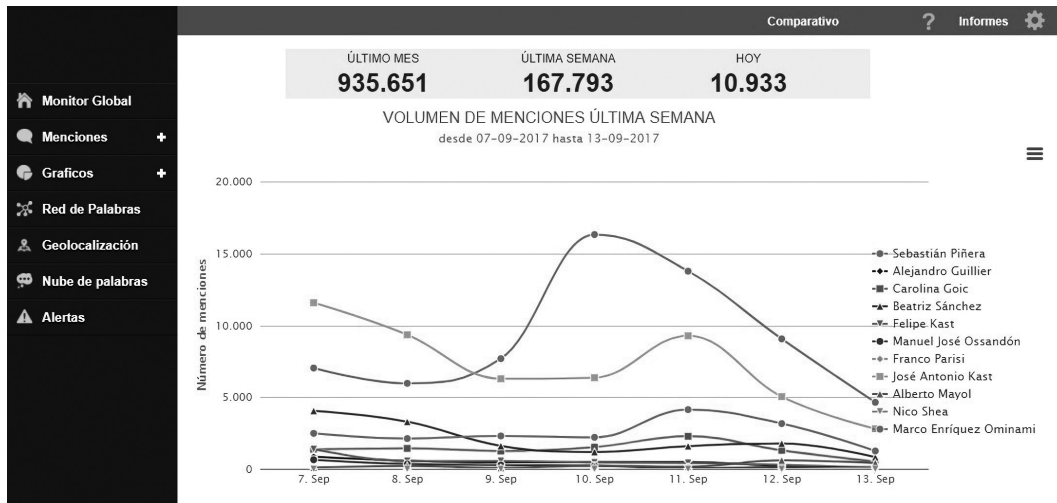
Comparativo ? Informes

Monitor Global
Menciones +
Graficos +
Red de Palabras
Geolocalización
Nube de palabras
Alertas

| ÚLTIMO MES | ÚLTIMA SEMANA | HOY |
|---|---|---|
| 935.651 | 167.793 | 10.933 |

VOLUMEN DE MENCIONES ÚLTIMA SEMANA
desde 07-09-2017 hasta 13-09-2017

Número de menciones

20.000
15.000
10.000
5.000
0

7. Sep
8. Sep
9. Sep
10. Sep
11. Sep
12. Sep
13. Sep

Sebastián Piñera
Alejandro Guillier
Carolina Goic
Beatriz Sánchez
Felipe Kast
Manuel José Ossandón
Franco Parisi
José Antonio Kast
Alberto Mayol
Nico Shea
Marco Enríquez Ominami